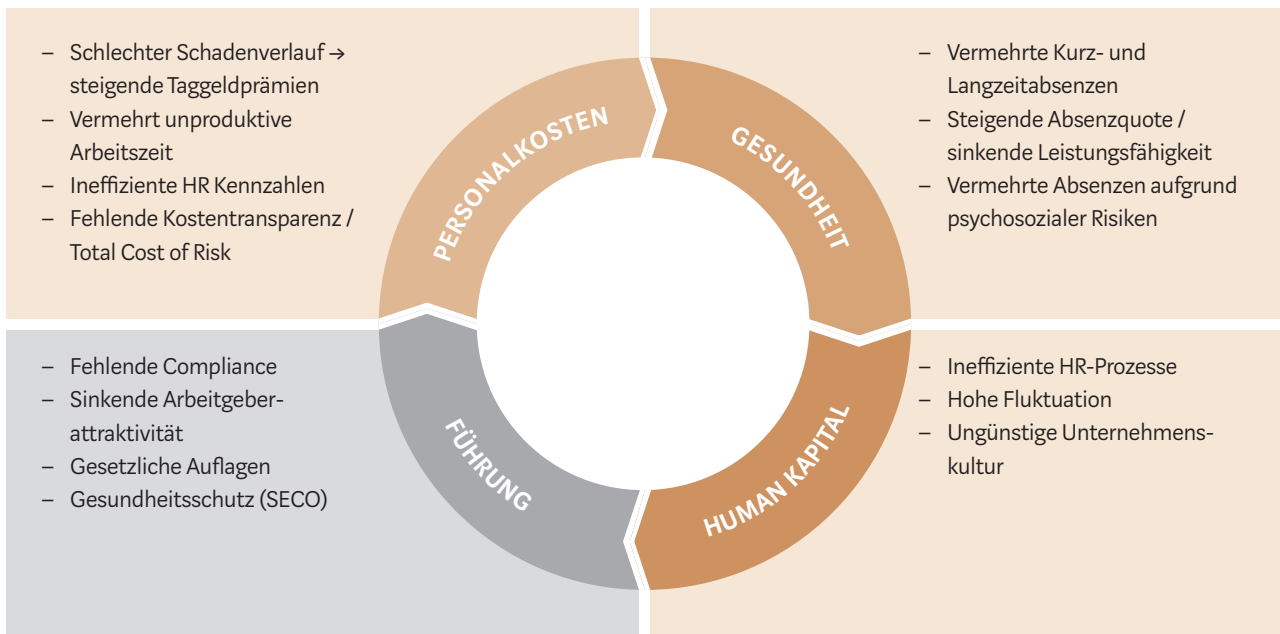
– Schlechter Schadenverlauf → steigende Taggeldprämien
– Vermehrt unproduktive Arbeitszeit
– Ineffiziente HR Kennzahlen
– Fehlende Kostentransparenz / Total Cost of Risk

– Vermehrte Kurz- und Langzeitabsenzen
– Steigende Absenzquote / sinkende Leistungsfähigkeit
– Vermehrte Absenzen aufgrund psychosozialer Risiken

PERSONALKOSTEN

GESUNDHEIT

FÜHRUNG

HUMAN KAPITAL

– Fehlende Compliance
– Sinkende Arbeitgeberattraktivität
– Gesetzliche Auflagen
– Gesundheitsschutz (SECO)

– Ineffiziente HR-Prozesse
– Hohe Fluktuation
– Ungünstige Unternehmenskultur